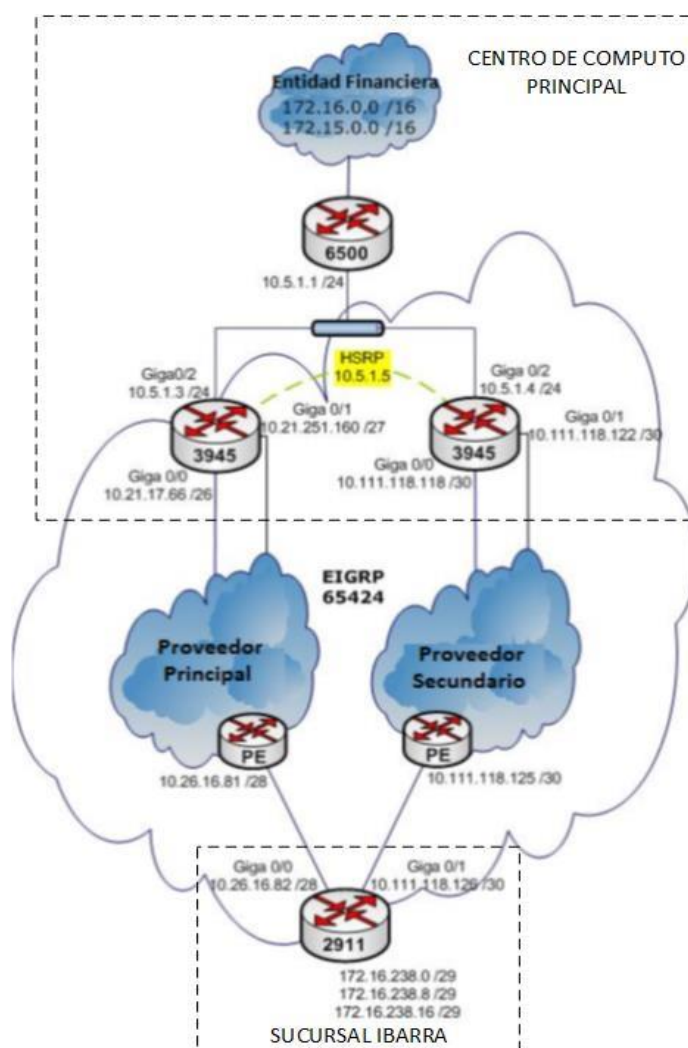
CENTRO DE COMPUTO PRINCIPAL

Entidad Financiera
172.16.0.0 /16
172.15.0.0 /16

6500

10.5.1.1 /24

HSRP
10.5.1.5

Giga0/2
10.5.1.3 /24

Giga 0/1
10.21.251.160 /27

3945

Giga 0/0
10.21.17.66 /26

Giga 0/2
10.5.1.4 /24

Giga 0/1
10.111.118.122 /30

Giga 0/0
10.111.118.118 /30

3945

EIGRP
65424

Proveedor Principal

Proveedor Secundario

PE

10.26.16.81 /28

PE

10.111.118.125 /30

Giga 0/0
10.26.16.82 /28

Giga 0/1
10.111.118.126 /30

2911

172.16.238.0 /29
172.16.238.8 /29
172.16.238.16 /29

SUCURSAL IBARRA